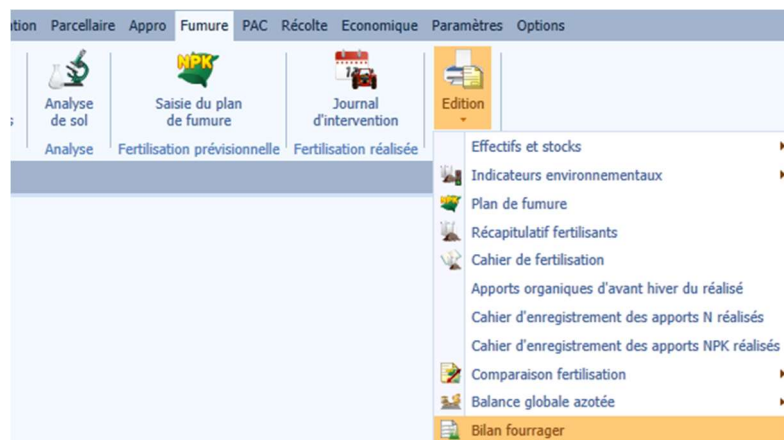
ation Parcellaire Appro Fumure PAC Récolte Economique Paramètres Options

Analyse de sol
Analyse

NPK
Saisie du plan de fumure
Fertilisation prévisionnelle

Journal d'intervention
Fertilisation réalisée

Edition

Effectifs et stocks
Indicateurs environnementaux
Plan de fumure
Récapitulatif fertilisants
Cahier de fertilisation
Apports organiques d'avant hiver du réalisé
Cahier d'enregistrement des apports N réalisés
Cahier d'enregistrement des apports NPK réalisés
Comparaison fertilisation
Balance globale azotée
Bilan fourrager